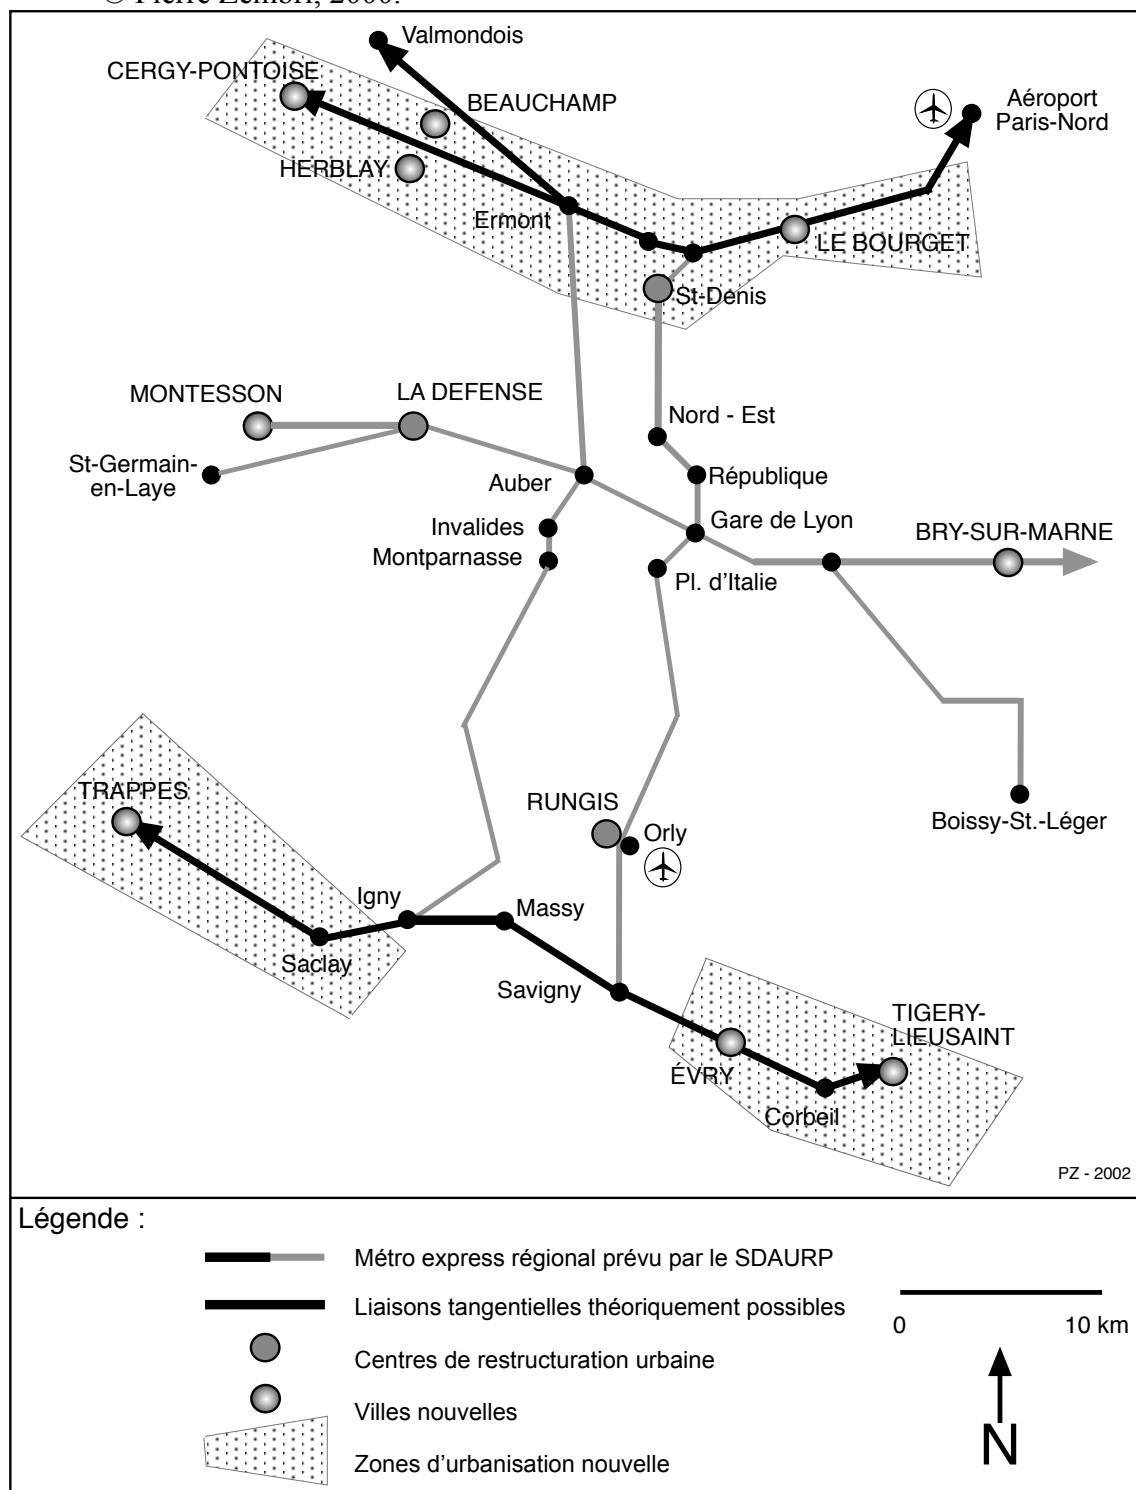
© Pierre Zembri, 2000.

Valmondois

CERGY-PONTOISE

BEAUCHAMP

Aéroport Paris-Nord

HERBLAY

Ermont

LE BOURGET

St-Denis

MONTESSON

LA DEFENSE

Nord - Est

St-Germain-en-Laye

Auber

République

Invalides

Gare de Lyon

BRY-SUR-MARNE

Montparnasse

Pl. d'Italie

Boissy-St.-Léger

TRAPPES

RUNGIS

Orly

Igny

Massy

Saclay

Savigny

TIGERY-LIEUSAINT

ÉVRY

Corbeil

PZ - 2002

Légende :

Métro express régional prévu par le SDAURP

Liaisons tangentielles théoriquement possibles

Centres de restructuration urbaine

Villes nouvelles

Zones d'urbanisation nouvelle

0

10 km

N